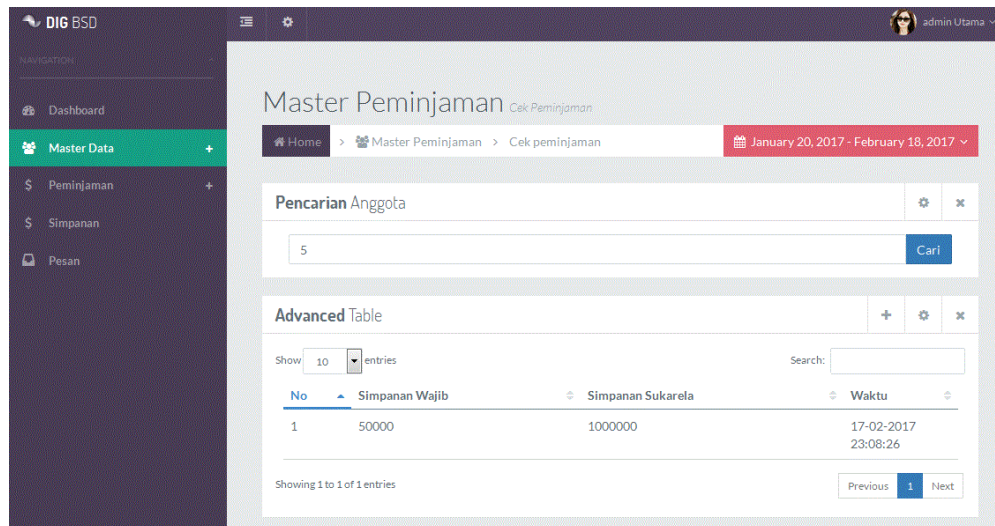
DIG BSD

admin Utama

NAVIGATION

Dashboard

Master Data +

Peminjaman +

Simpanan

Pesan

Master Peminjaman Cek Peminjaman

Home > Master Peminjaman > Cek peminjaman

January 20, 2017 - February 18, 2017

Pencarian Anggota

5

Cari

Advanced Table

Show 10 entries

Search:

| No | Simpanan Wajib | Simpanan Sukarela | Waktu |
|---|---|---|---|
| 1 | 50000 | 1000000 | 17-02-2017 23:08:26 |

Showing 1 to 1 of 1 entries

Previous 1 Next